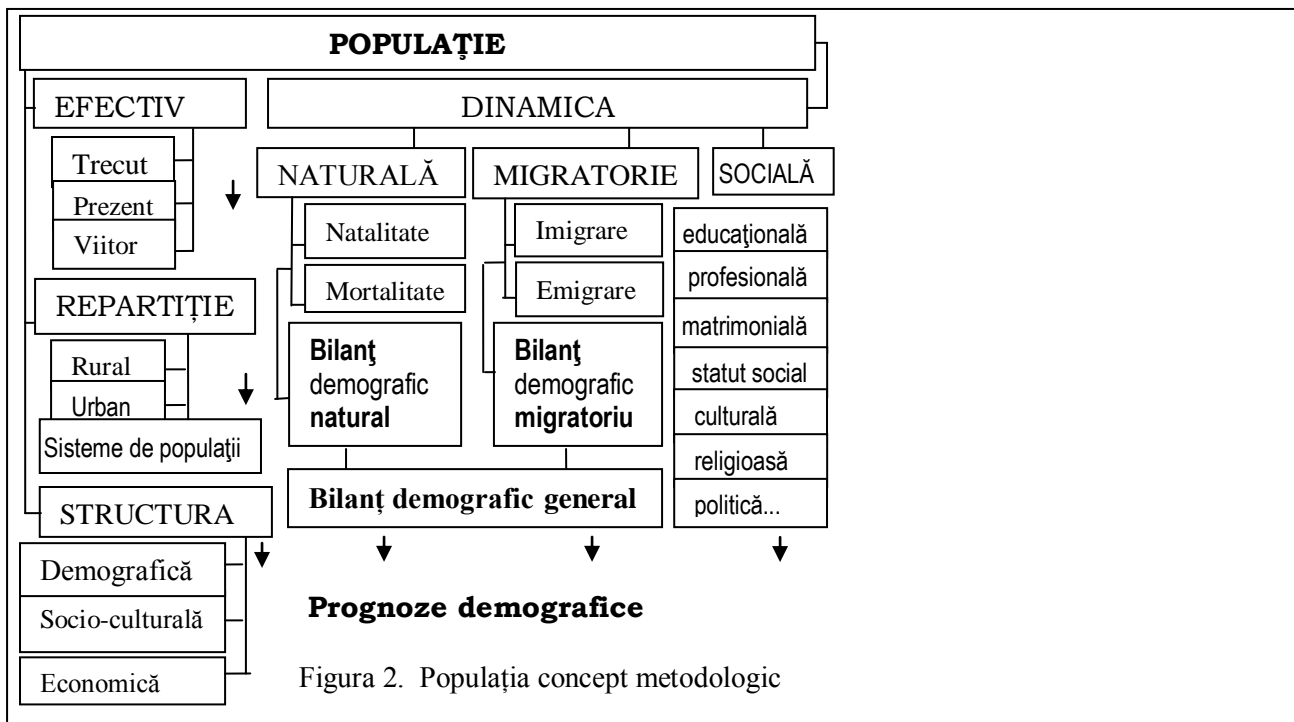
POPULAȚIE

EFECTIV

DINAMICA

Trecut

Prezent

Viitor

NATURALĂ

MIGRATORIE

SOCIALĂ

Natalitate

Mortalitate

Imigrare

Emigrare

educaţională

profesională

matrimonială

statut social

culturală

religioasă

politică...

REPARTIȚIE

Rural

Urban

Sisteme de populaţii

**Bilanţ** demografic **natural**

**Bilanţ** demografic **migratoriu**

**Bilanț demografic general**

STRUCTURA

Demografică

Socio-culturală

Economică

**Prognoze demografice**

Figura 2. Populația concept metodologic